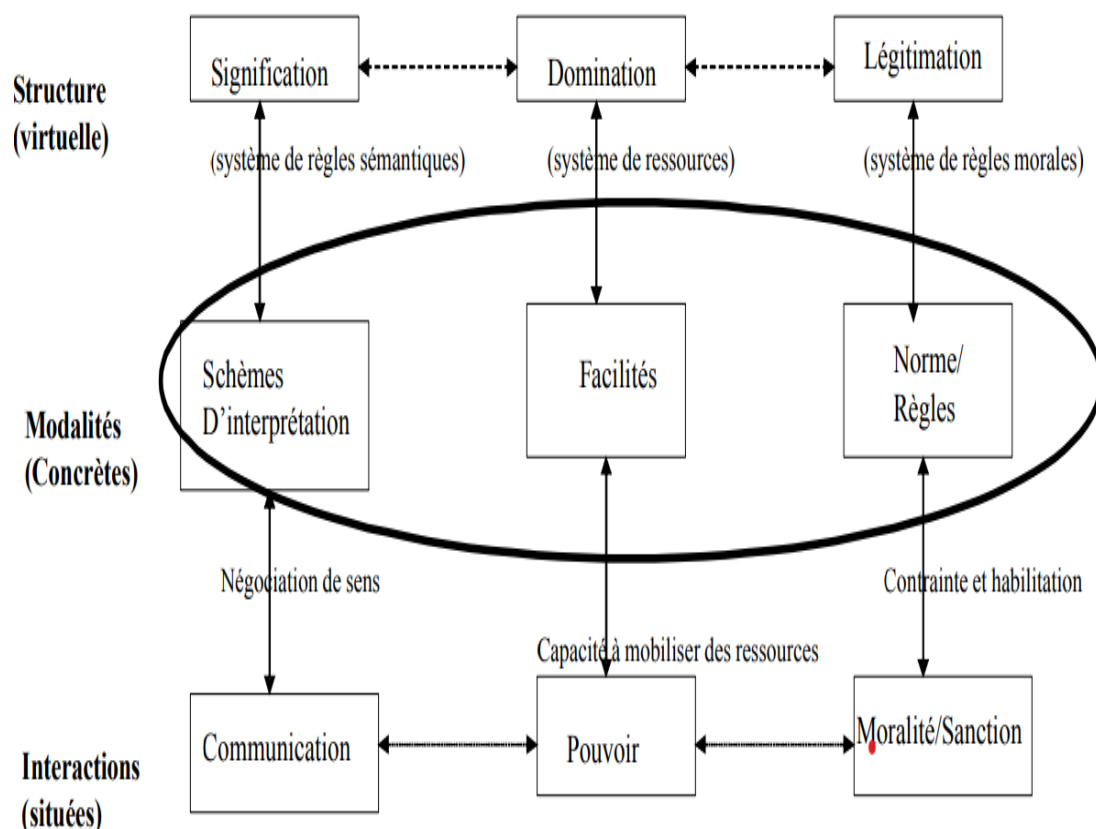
Structure (virtuelle)

Signification

Domination

Légitimation

(système de règles sémantiques)

(système de ressources)

(système de règles morales)

Modalités (Concrètes)

Schèmes D'interprétation

Facilités

Norme/ Règles

Négociation de sens

Capacité à mobiliser des ressources

Contrainte et habilitation

Interactions (situées)

Communication

Pouvoir

Moralité/Sanction